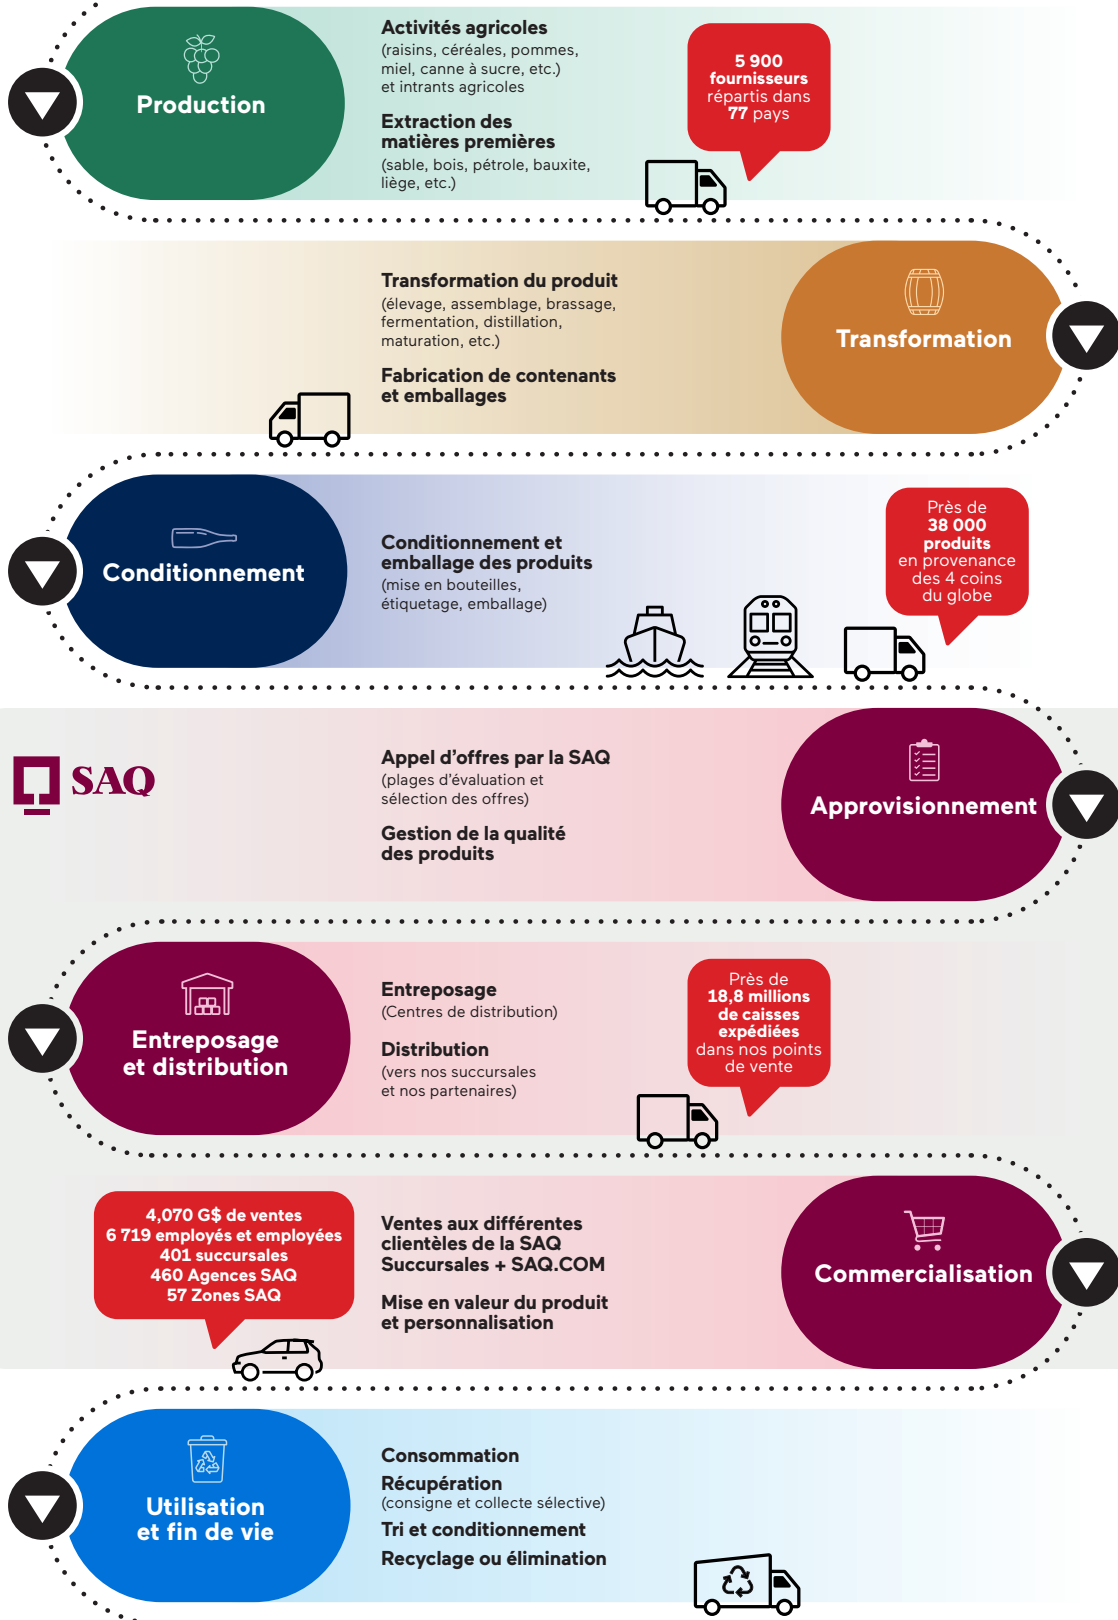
Production

Activités agricoles
(raisins, céréales, pommes, miel, canne à sucre, etc.) et intrants agricoles

Extraction des matières premières
(sable, bois, pétrole, bauxite, liège, etc.)

5 900 fournisseurs répartis dans 77 pays

Transformation du produit
(élevage, assemblage, brassage, fermentation, distillation, maturation, etc.)

Fabrication de contenants et emballages

Transformation

Conditionnement

Conditionnement et emballage des produits
(mise en bouteilles, étiquetage, emballage)

Près de 38 000 produits en provenance des 4 coins du globe

SAQ

Appel d'offres par la SAQ
(plages d'évaluation et sélection des offres)

Gestion de la qualité des produits

Approvisionnement

Entreposage et distribution

Entreposage
(Centres de distribution)

Distribution
(vers nos succursales et nos partenaires)

Près de 18,8 millions de caisses expédiées dans nos points de vente

4,070 G$ de ventes
6 719 employés et employées
401 succursales
460 Agences SAQ
57 Zones SAQ

Ventes aux différentes clientèles de la SAQ
Succursales + SAQ.COM

Mise en valeur du produit et personnalisation

Commercialisation

Utilisation et fin de vie

Consommation
Récupération
(consigne et collecte sélective)
Tri et conditionnement
Recyclage ou élimination